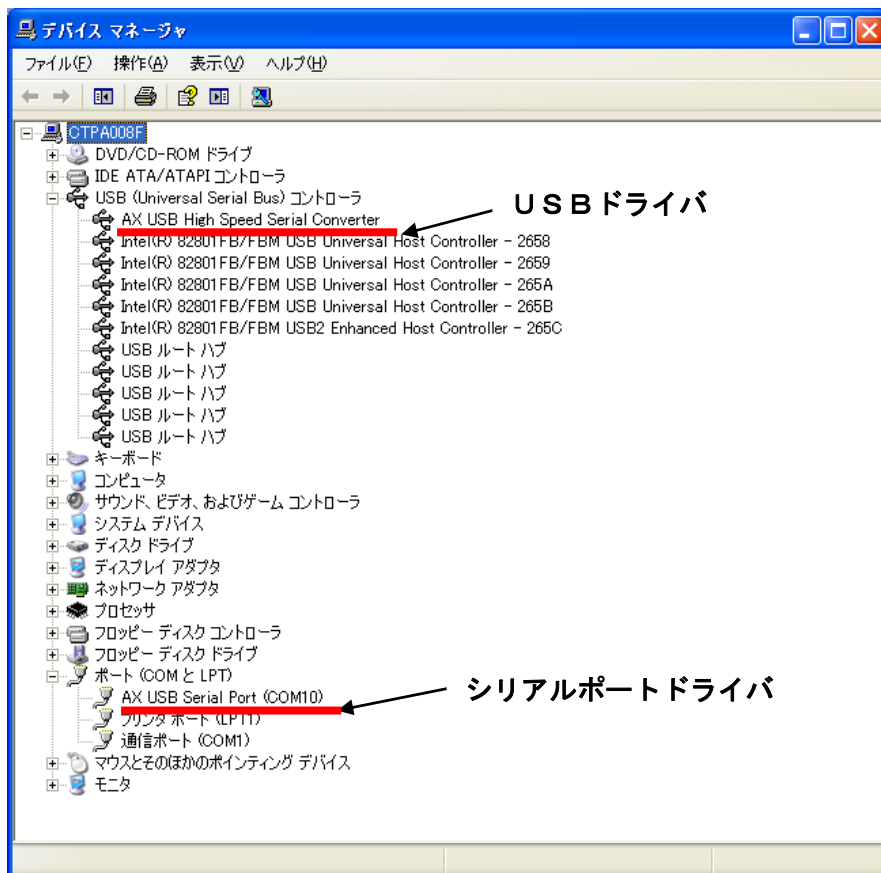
デバイス マネージャ

ファイル(F) 操作(A) 表示(V) ヘルプ(H)

CTPA008F
DVD/CD-ROM ドライブ
IDE ATA/ATAPI コントローラ
USB (Universal Serial Bus) コントローラ
AX USB High Speed Serial Converter
Intel(R) 82801FB/FBM USB Universal Host Controller - 2658
Intel(R) 82801FB/FBM USB Universal Host Controller - 2659
Intel(R) 82801FB/FBM USB Universal Host Controller - 265A
Intel(R) 82801FB/FBM USB Universal Host Controller - 265B
Intel(R) 82801FB/FBM USB2 Enhanced Host Controller - 265C
USB ルート ハブ
USB ルート ハブ
USB ルート ハブ
USB ルート ハブ
USB ルート ハブ
キーボード
コンピュータ
サウンド、ビデオ、およびゲーム コントローラ
システム デバイス
ディスク ドライブ
ディスプレイ アダプタ
ネットワーク アダプタ
プロセッサ
フロッピー ディスク コントローラ
フロッピー ディスク ドライブ
ポート (COM と LPT)
AX USB Serial Port (COM10)
プリンタ ポート (LPT1)
通信ポート (COM1)
マウスとそのほかのポインティング デバイス
モニタ

USBドライバ

シリアルポートドライバ